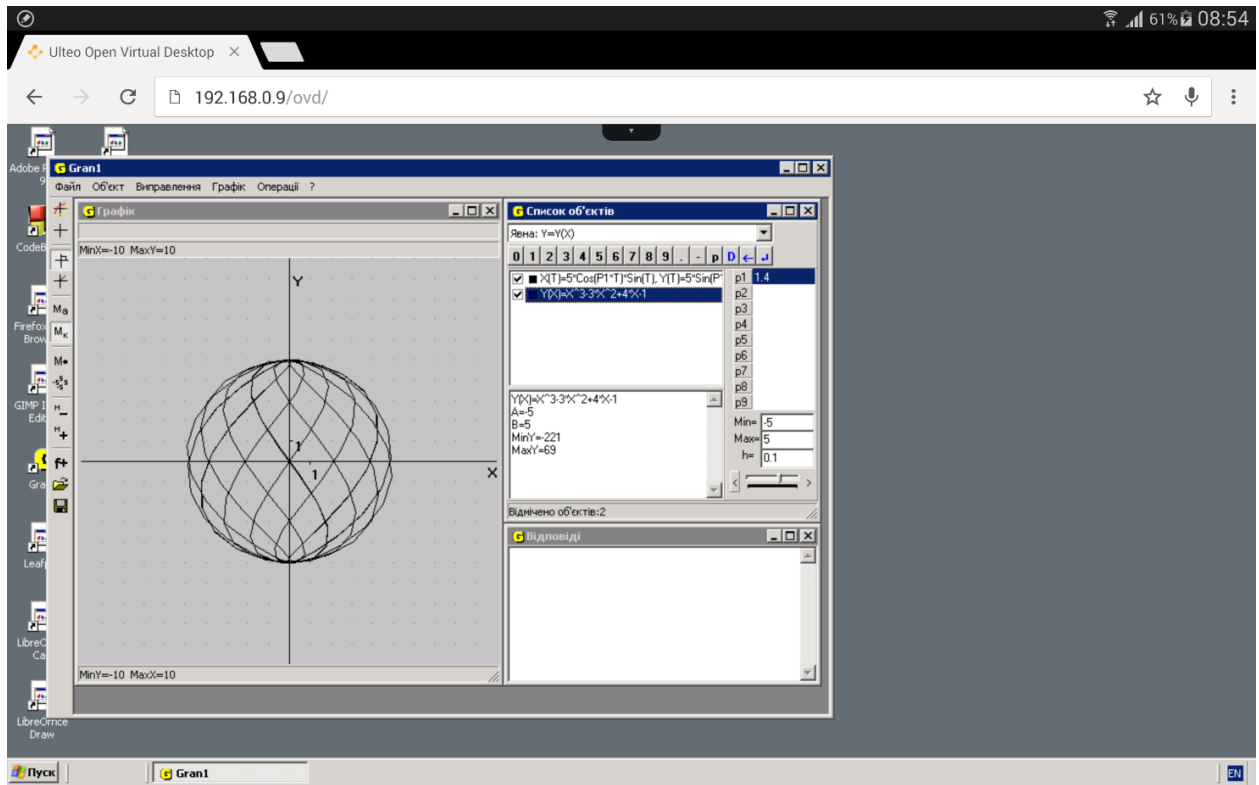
61% 08:54

Ulteo Open Virtual Desktop ×

192.168.0.9/ovd/

Adobe R

CodeB

Firefox Brow

GIMP I Edit

Gra

Leafp

LibreO Ca

LibreOffice Draw

Gran1

Файл Об'єкт Виправлення Графік Операції ?

Графік

MinX=-10 MaxY=10

Y

1

1

X

MinY=-10 MaxX=10

Ma Mк M• H H f+

Список об'єктів

Явна: Y=Y(X)

0 1 2 3 4 5 6 7 8 9 . - p D

X(T)=5*Cos(P1*T)*Sin(T), Y(T)=5*Sin(P

Y(X)=X^3-3*X^2+4*X-1

p1 1.4
p2
p3
p4
p5
p6
p7
p8
p9

Y(X)=X^3-3*X^2+4*X-1
A=-5
B=5
MinY=-221
MaxY=69

Min= -5
Max= 5
h= 0.1

Відмічено об'єктів:2

Відповіді

Пуск

Gran1

EN